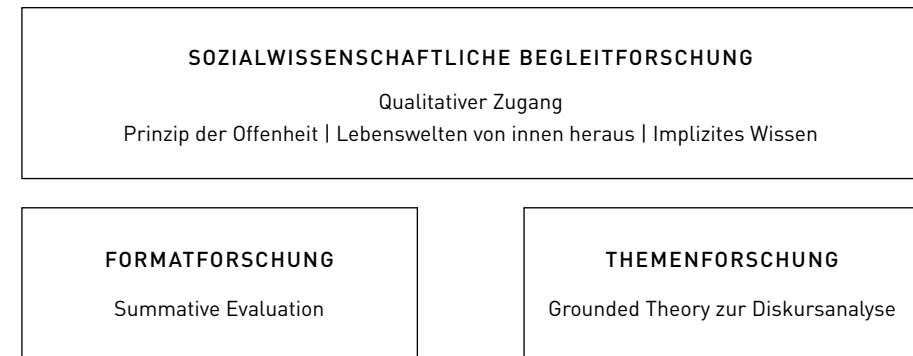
SOZIALWISSENSCHAFTLICHE BEGLEITFORSCHUNG

Qualitativer Zugang

Prinzip der Offenheit | Lebenswelten von innen heraus | Implizites Wissen

FORMATFORSCHUNG

Summative Evaluation

THEMENFORSCHUNG

Grounded Theory zur Diskursanalyse